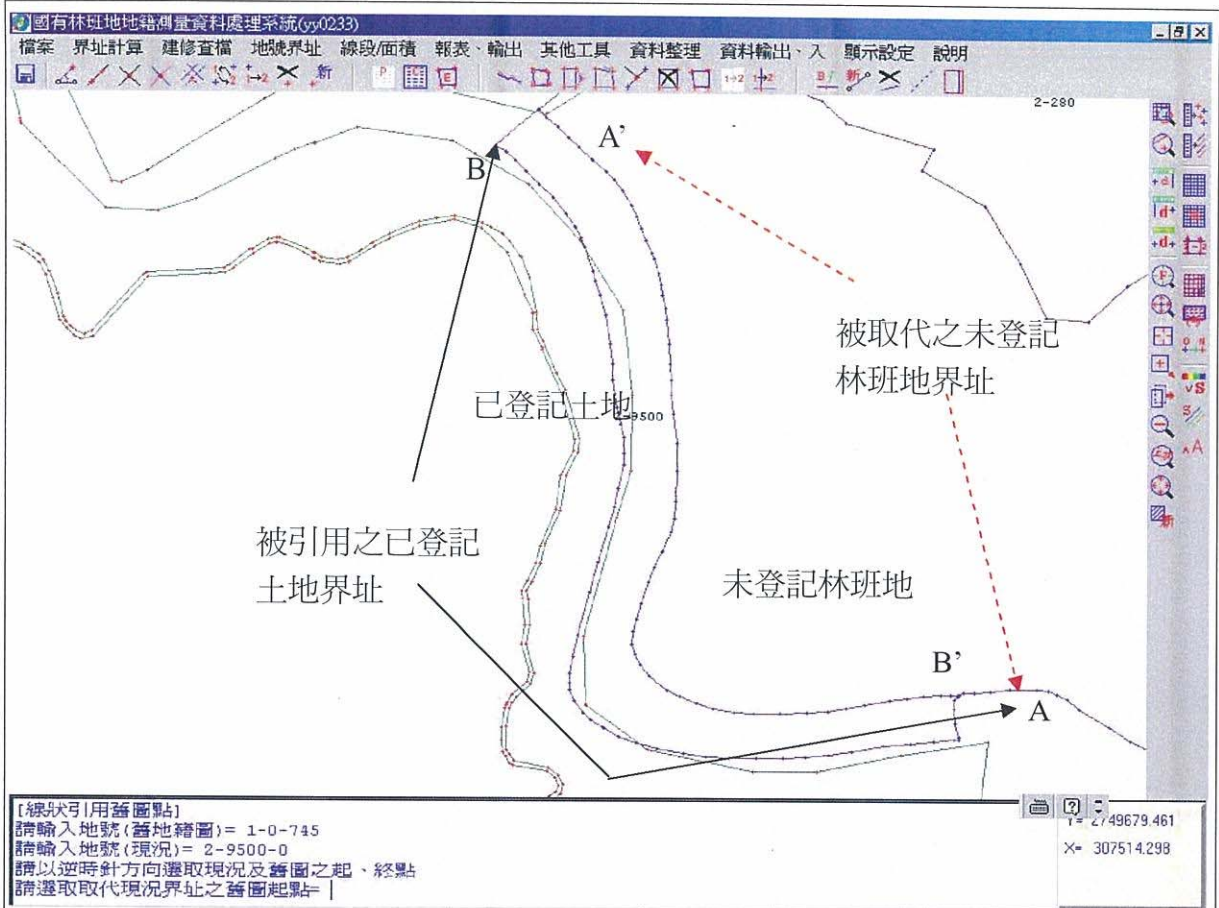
國有林班地地籍測量資料處理系統(yy0233)

檔案 界址計算 建修查檔 地號界址 線段/面積 報表、輸出 其他工具 資料整理 資料輸出、入 顯示設定 說明

2-280

A'

B

被取代之未登記林班地界址

已登記土地 2-9500

被引用之已登記土地界址

未登記林班地

B'

A

[線狀引用舊圖點]
請輸入地號(舊地籍圖)= 1-0-745
請輸入地號(現況)= 2-9500-0
請以逆時針方向選取現況及舊圖之起、終點
請選取取代現況界址之舊圖起點= |

Y= 2749679.461
X= 307514.298